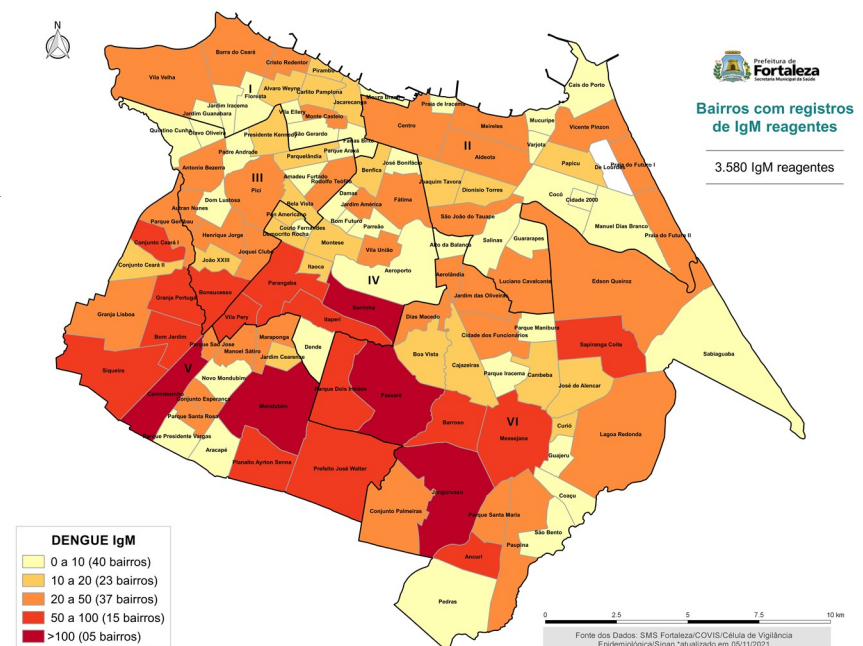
N

Prefeitura de Fortaleza
Secretaria Municipal da Saúde

Bairros com registros de IgM reagentes

3.580 IgM reagentes

Barra do Ceará
Cristo Redentor
Pirambu
Moura Brasil
Vila Velha
I
Floresta
Alvaro Weyne
Carlito Pamplona
Jacarecanga
Praia de Iracema
Cais do Porto
Jardim Iracema
Jardim Guanabara
Vila Ellery
Monte Castelo
Quintino Cunha
Olavo Oliveira
Presidente Kennedy
São Gerardo
Centro
Meireles
Mucuripe
Vicente Pinzon
Farias Brito
Varjota
II
Aldeota
Padre Andrade
Parquelândia
José Bonifácio
Papicu
Praia do Futuro I
De Lourdes
Antonio Bezerra
Amadeu Furtado
Rodolfo Teófilo
Benfica
Joaquim Tavora
Dionisio Torres
III
Pici
Parque Araxá
Damas
Cocó
Cidade 2000
Autran Nunes
Dom Lustosa
Bela Vista
Jardim América
Fátima
Parque Genibau
Pan Americano
Bom Futuro
São João do Tauape
Manuel Dias Branco
Praia do Futuro II
Henrique Jorge
Couto Fernandes
Demócrito Rocha
Parreão
Conjunto Ceará I
Montese
Alto da Balança
Salinas
Guararapes
Joquei Clube
Vila União
Conjunto Ceará II
João XXIII
Itaoca
IV
Aeroporto
Aerolândia
Luciano Cavalcante
Edson Queiroz
Bonsucesso
Parangaba
Granja Portugal
Serrinha
Jardim das Oliveiras
Granja Lisboa
Vila Pery
Itaperi
Dias Macedo
Parque Manibura
Maraponga
Cidade dos Funcionários
Sapiranga Coité
Bom Jardim
Parque São José
Manoel Sátiro
Jardim Cearense
Dendê
Boa Vista
Sabiaguaba
Cajazeiras
Cambeba
Siqueira
V
Novo Mondubim
Parque Iracema
José de Alencar
Canindezinho
Parque Dois Irmãos
Passaré
Conjunto Esperança
Mondubim
Barroso
Parque Santa Rosa
VI
Curió
Messejana
Lagoa Redonda
Parque Presidente Vargas
Guajeru
Aracapé
Planalto Ayrton Senna
Prefeito José Walter
Jangurussu
Coaçu
Conjunto Palmeiras
Parque Santa Maria
São Bento
Paupina
Ancuri
Pedras

DENGUE IgM
0 a 10 (40 bairros)
10 a 20 (23 bairros)
20 a 50 (37 bairros)
50 a 100 (15 bairros)
>100 (05 bairros)

0 2.5 5 7.5 10 km

Fonte dos Dados: SMS Fortaleza/COVIS/Célula de Vigilância Epidemiológica/Sinan *atualizado em 05/11/2021